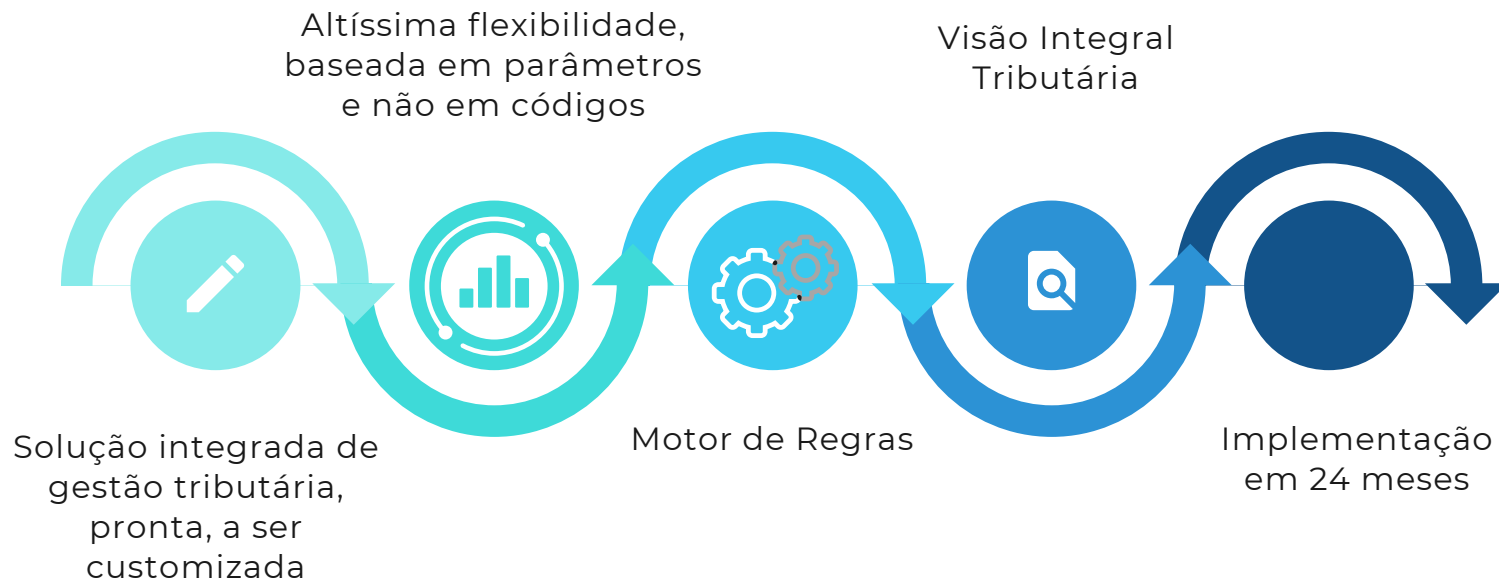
Altíssima flexibilidade, baseada em parâmetros e não em códigos

Visão Integral Tributária

Solução integrada de gestão tributária, pronta, a ser customizada

Motor de Regras

Implementação em 24 meses